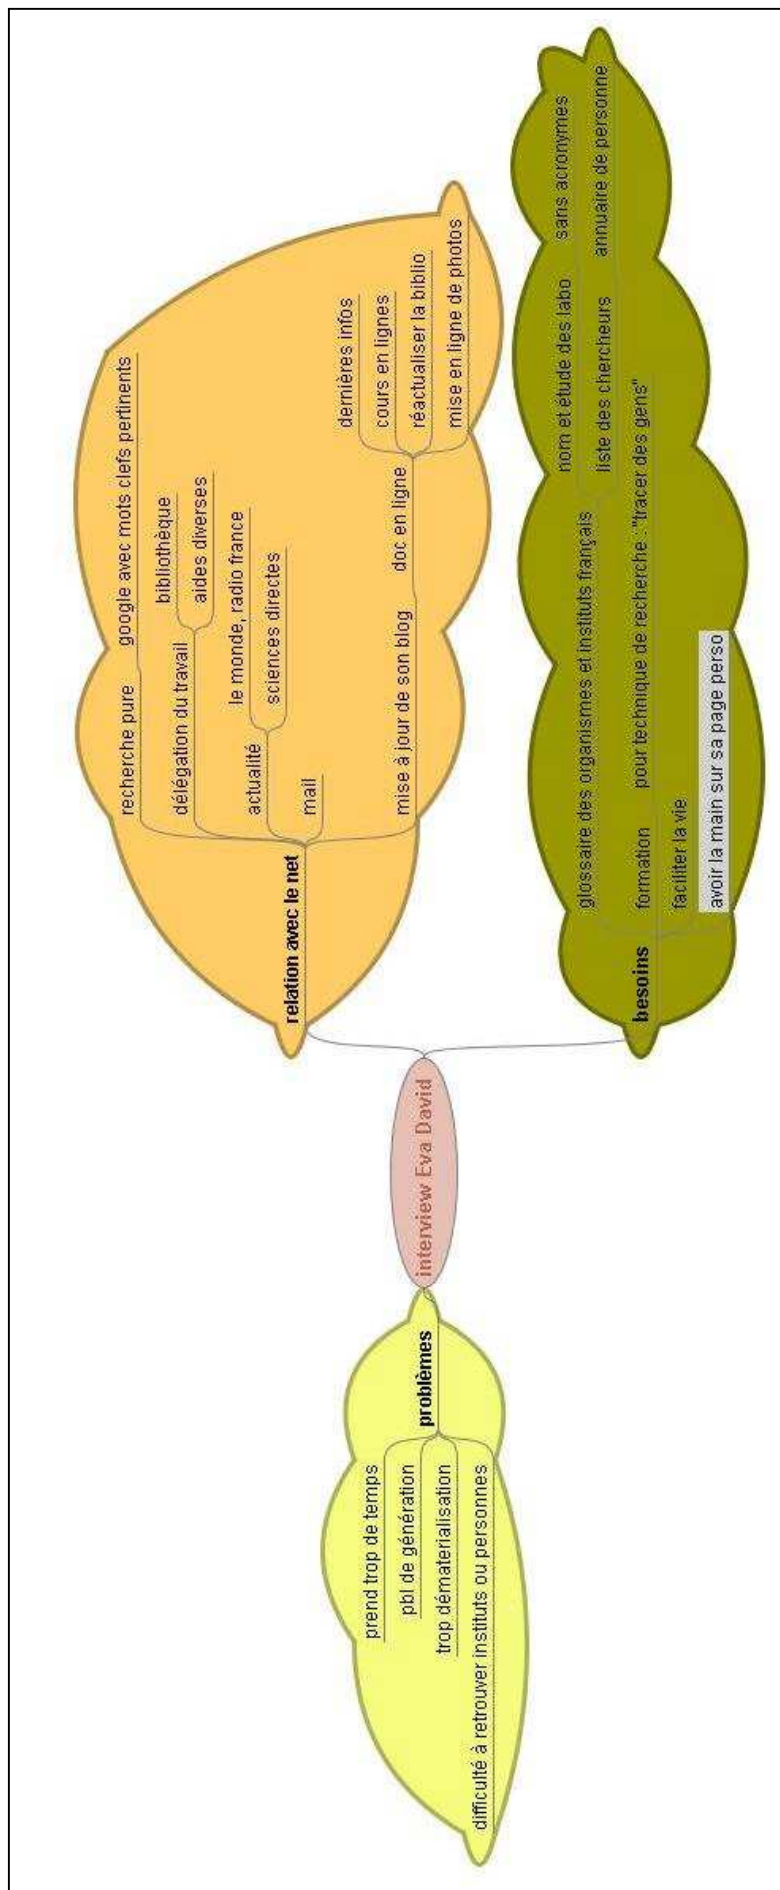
interview Eva David

relation avec le net
recherche pure
google avec mots clefs pertinents
délégation du travail
bibliothèque
aides diverses
actualité
le monde, radio france
sciences directes
mail
mise à jour de son blog
doc en ligne
dernières infos
cours en lignes
réactualiser la biblio
mise en ligne de photos

besoins
glossaire des organismes et instituts français
nom et étude des labo
sans acronymes
liste des chercheurs
annuaire de personne
formation
pour technique de recherche : "tracer des gens"
faciliter la vie
avoir la main sur sa page perso

problèmes
prend trop de temps
pbl de génération
trop dématerialisation
difficulté à retrouver instituts ou personnes